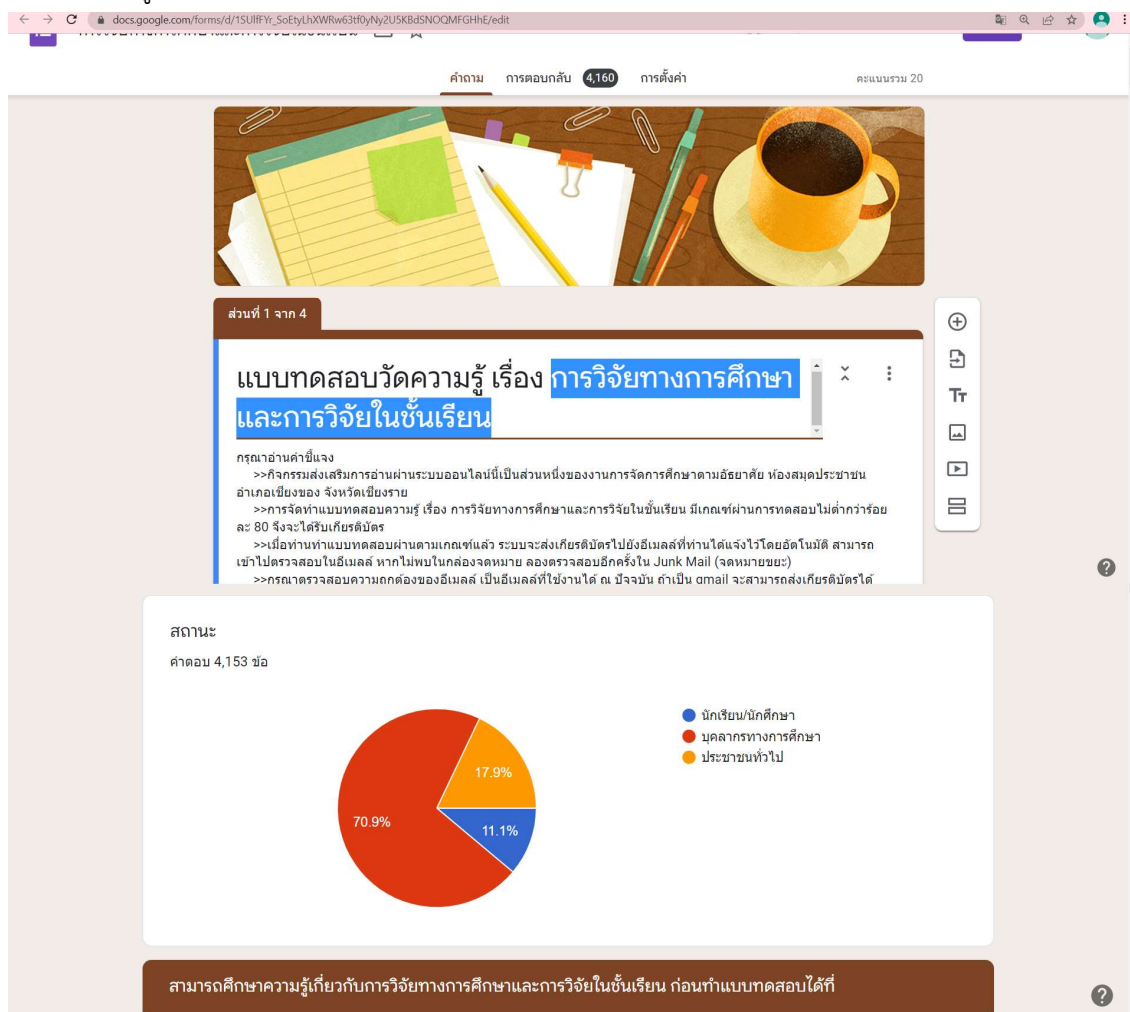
docs.google.com/forms/d/1SUlfFYr_SoEtyLhXWRw63tf0yNy2U5KBdSNOQMFGHhE/edit

คำถาม การตอบกลับ 4,160 การตั้งค่า คะแนนรวม 20

ส่วนที่ 1 จาก 4

แบบทดสอบวัดความรู้ เรื่อง การวิจัยทางการศึกษาและการวิจัยในชั้นเรียน

กรุณาอ่านคำชี้แจง
>>กิจกรรมส่งเสริมการอ่านผ่านระบบออนไลน์นี้เป็นส่วนหนึ่งของงานการจัดการศึกษาตามอัธยาศัย ห้องสมุดประชาชนอำเภอเชียงของ จังหวัดเชียงราย
>>การจัดทำแบบทดสอบความรู้ เรื่อง การวิจัยทางการศึกษาและการวิจัยในชั้นเรียน มีเกณฑ์ผ่านการทดสอบไม่ต่ำกว่าร้อยละ 80 จึงจะได้รับเกียรติบัตร
>>เมื่อท่านทำแบบทดสอบผ่านตามเกณฑ์แล้ว ระบบจะส่งเกียรติบัตรไปยังอีเมลล์ที่ท่านได้แจ้งไว้โดยอัตโนมัติ สามารถเข้าไปตรวจสอบในอีเมลล์ หากไม่พบในกล่องจดหมาย ลองตรวจสอบอีกครั้งใน Junk Mail (จดหมายขยะ)
>>กรุณาตรวจสอบความถูกต้องของอีเมลล์ เป็นอีเมลล์ที่ใช้งานได้ ณ ปัจจุบัน ถ้าเป็น gmail จะสามารถส่งเกียรติบัตรได้

สถานะ
คำตอบ 4,153 ข้อ

นักเรียน/นักศึกษา
บุคลากรทางการศึกษา
ประชาชนทั่วไป

17.9%
70.9%
11.1%

สามารถศึกษาความรู้เกี่ยวกับการวิจัยทางการศึกษาและการวิจัยในชั้นเรียน ก่อนทำแบบทดสอบได้ที่